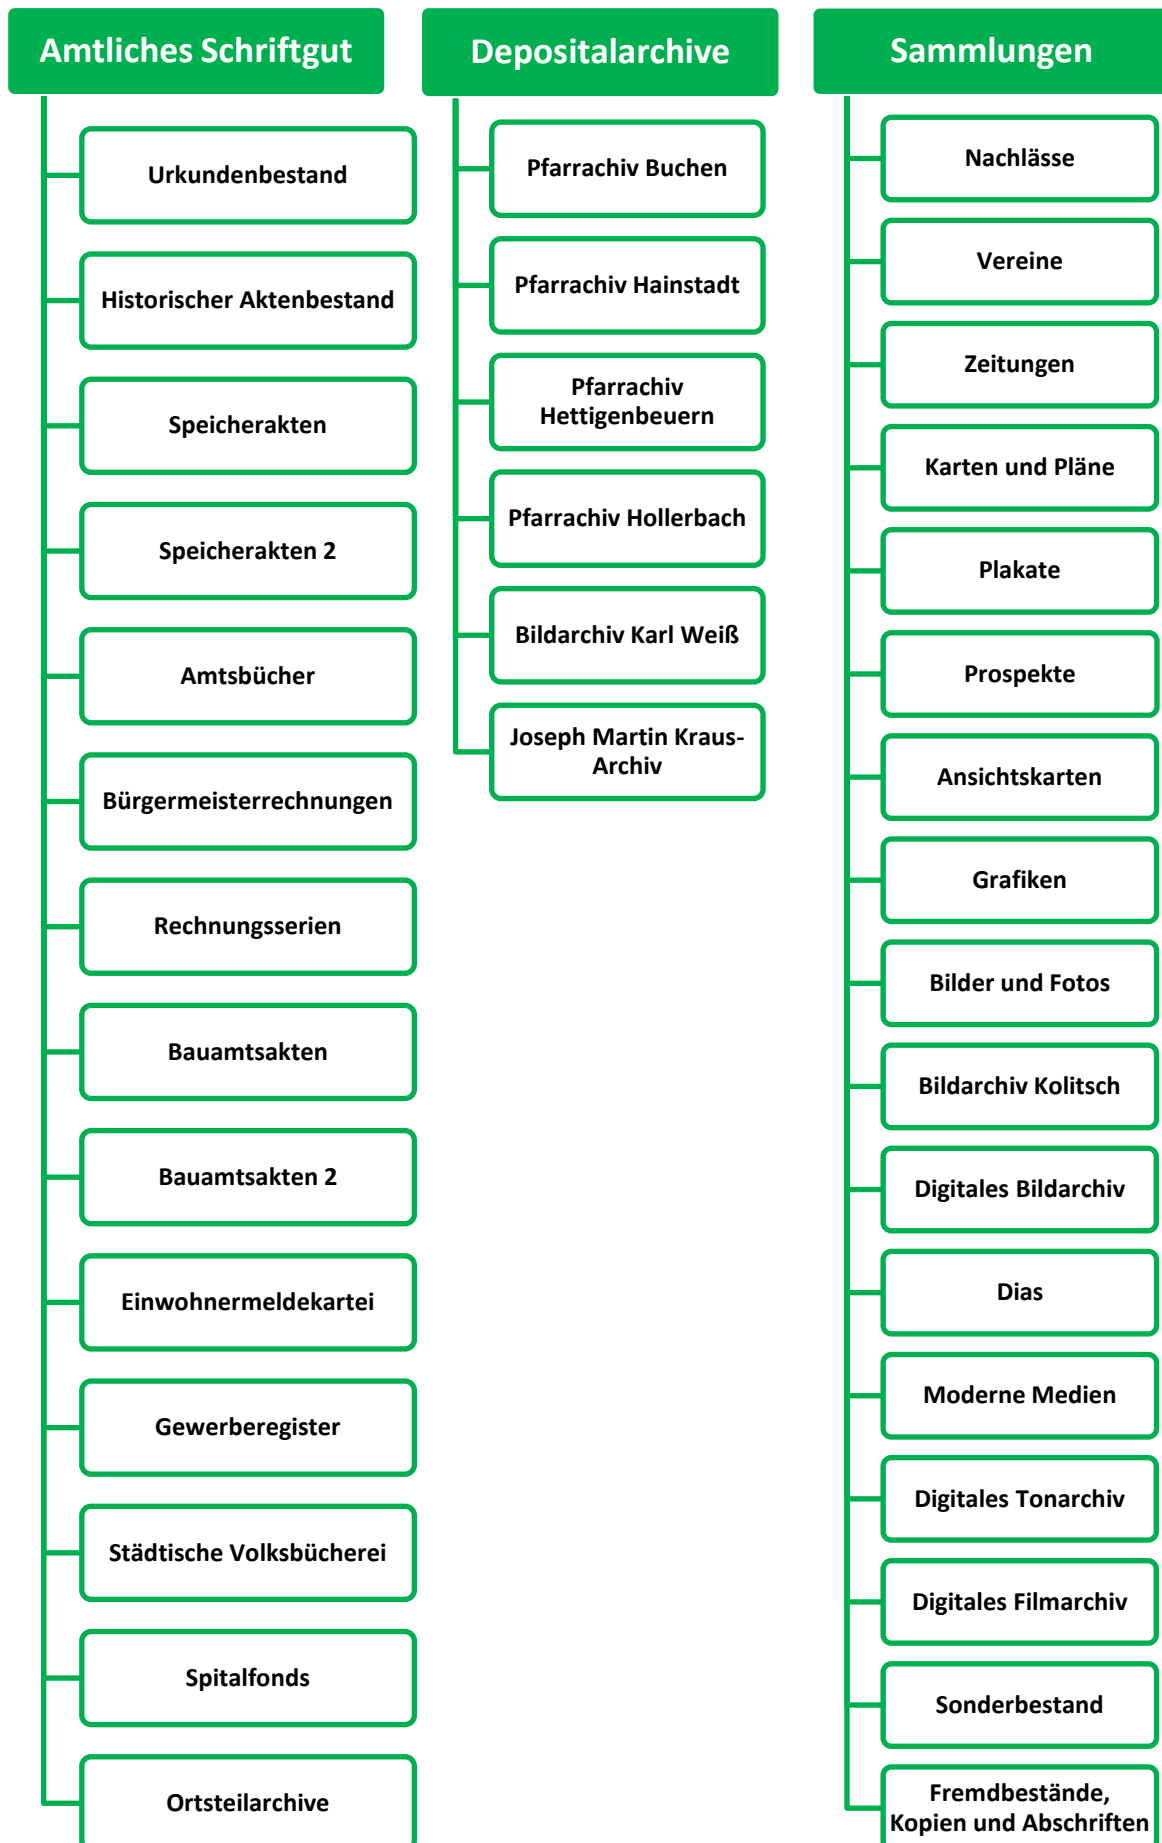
Amtliches Schriftgut

Urkundenbestand

Historischer Aktenbestand

Speicherakten

Speicherakten 2

Amtsbücher

Bürgermeisterrechnungen

Rechnungsserien

Bauamtsakten

Bauamtsakten 2

Einwohnermeldekartei

Gewerberegister

Städtische Volksbücherei

Spitalfonds

Ortsteilarchive

Depositalarchive

Pfarrachiv Buchen

Pfarrachiv Hainstadt

Pfarrachiv Hettigenbeuern

Pfarrachiv Hollerbach

Bildarchiv Karl Weiß

Joseph Martin Kraus-Archiv

Sammlungen

Nachlässe

Vereine

Zeitungen

Karten und Pläne

Plakate

Prospekte

Ansichtskarten

Grafiken

Bilder und Fotos

Bildarchiv Kolitsch

Digitales Bildarchiv

Dias

Moderne Medien

Digitales Tonarchiv

Digitales Filmarchiv

Sonderbestand

Fremdbestände, Kopien und Abschriften